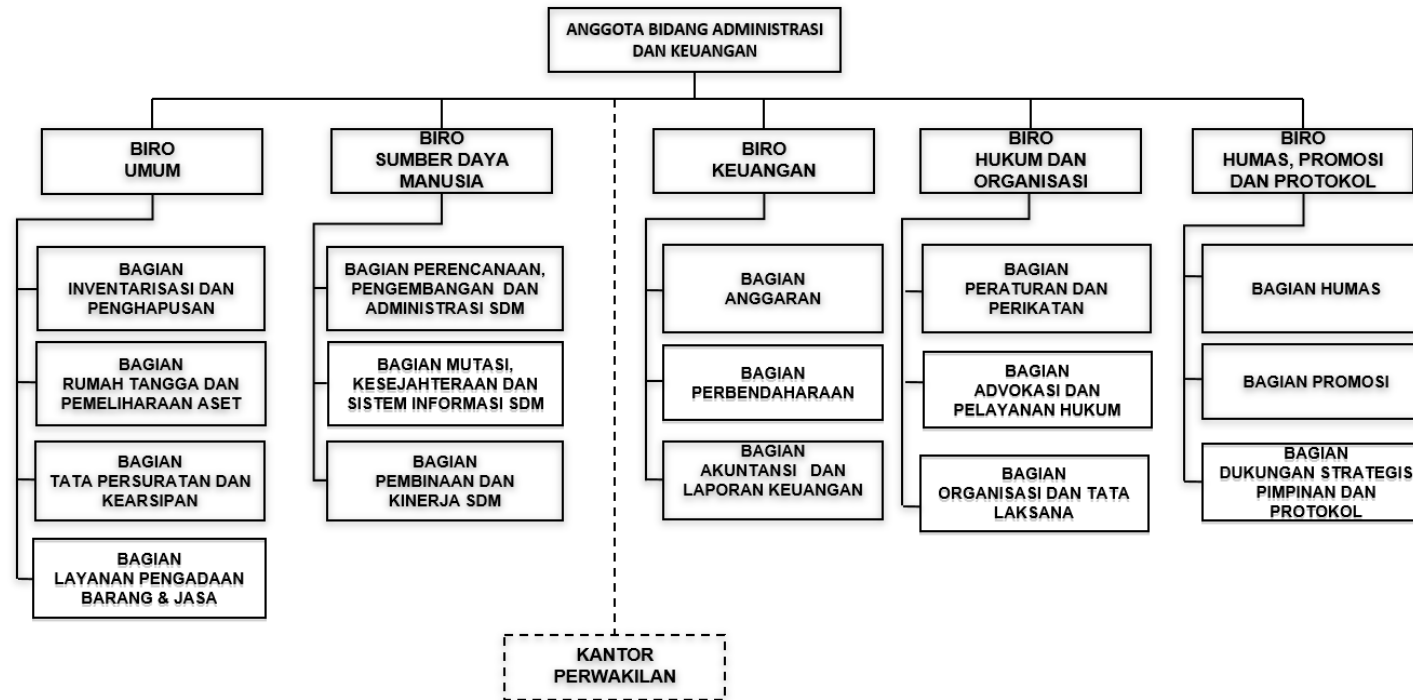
ANGGOTA BIDANG ADMINISTRASI DAN KEUANGAN

BIRO UMUM

BAGIAN INVENTARISASI DAN PENGHAPUSAN

BAGIAN RUMAH TANGGA DAN PEMELIHARAAN ASET

BAGIAN TATA PERSURATAN DAN KEARSIPAN

BAGIAN LAYANAN PENGADAAN BARANG & JASA

BIRO SUMBER DAYA MANUSIA

BAGIAN PERENCANAAN, PENGEMBANGAN DAN ADMINISTRASI SDM

BAGIAN MUTASI, KESEJAHTERAAN DAN SISTEM INFORMASI SDM

BAGIAN PEMBINAAN DAN KINERJA SDM

BIRO KEUANGAN

BAGIAN ANGGARAN

BAGIAN PERBENDAHARAAN

BAGIAN AKUNTANSI DAN LAPORAN KEUANGAN

BIRO HUKUM DAN ORGANISASI

BAGIAN PERATURAN DAN PERIKATAN

BAGIAN ADVOKASI DAN PELAYANAN HUKUM

BAGIAN ORGANISASI DAN TATA LAKSANA

BIRO HUMAS, PROMOSI DAN PROTOKOL

BAGIAN HUMAS

BAGIAN PROMOSI

BAGIAN DUKUNGAN STRATEGIS PIMPINAN DAN PROTOKOL

KANTOR PERWAKILAN